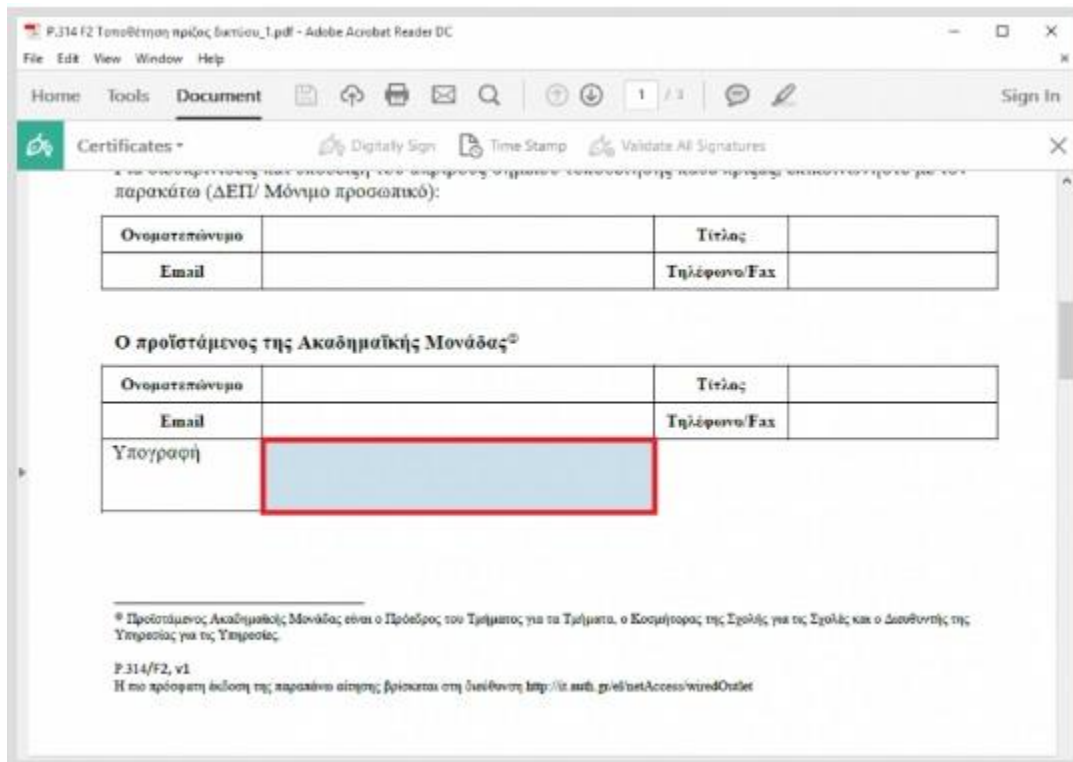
P.314 F2 Τοποθέτηση πρίζας δικτύου_1.pdf - Adobe Acrobat Reader DC

File Edit View Window Help

Home Tools Document 1 / 3 Sign In

Certificates Digitally Sign Time Stamp Validate All Signatures

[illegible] παρακάτω (ΔΕΠ/ Μόνιμο προσωπικό):

| Ονοματεπώνυμο | | Τίτλος | |
|---|---|---|---|
| Email | | Τηλέφωνο/Fax | |

Ο προϊστάμενος της Ακαδημαϊκής Μονάδας®

| Ονοματεπώνυμο | | Τίτλος | |
|---|---|---|---|
| Email | | Τηλέφωνο/Fax | |
| Υπογραφή | | | |

® Προϊστάμενος Ακαδημαϊκής Μονάδας είναι ο Πρόεδρος του Τμήματος για τα Τμήματα, ο Κοσμήτορας της Σχολής για τις Σχολές και ο Διευθυντής της Υπηρεσίας για τις Υπηρεσίες.

P.314/F2, v1
Η πιο πρόσφατη έκδοση της παραπάνω αίτησης βρίσκεται στη διεύθυνση http://it.auth.gr/el/netAccess/wiredOutlet